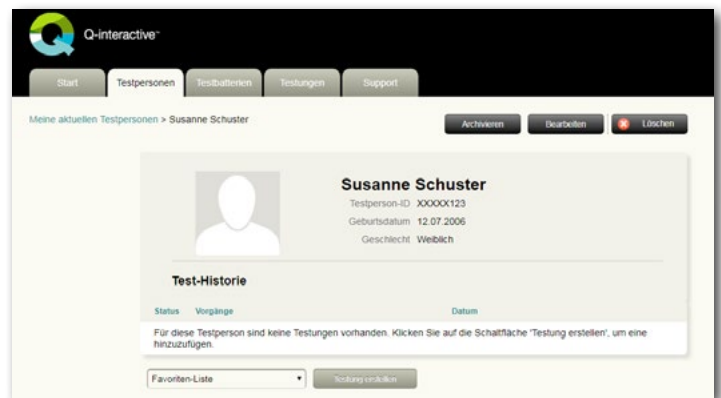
Q-interactive™

Start
Testpersonen
Testbatterien
Testungen
Support

Meine aktuellen Testpersonen > Susanne Schuster

Archivieren
Bearbeiten
Löschen

Susanne Schuster

Testperson-ID XXXXX123
Geburtsdatum 12.07.2006
Geschlecht Weiblich

Test-Historie

| Status | Vorgänge | Datum |
|---|---|---|

Für diese Testperson sind keine Testungen vorhanden. Klicken Sie auf die Schaltfläche 'Testung erstellen', um eine hinzuzufügen.

Favoriten-Liste
Testung erstellen